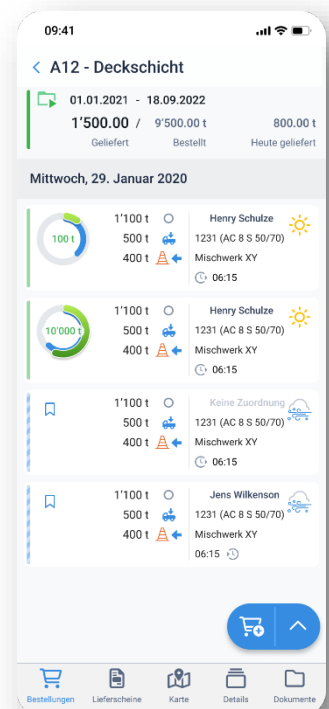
09:41

< A12 - Deckschicht

01.01.2021 - 18.09.2022

1'500.00 / 9'500.00 t 800.00 t

Geliefert Bestellt Heute geliefert

Mittwoch, 29. Januar 2020

100 t

1'100 t
500 t
400 t

Henry Schulze
1231 (AC 8 S 50/70)
Mischwerk XY
06:15

10'000 t

1'100 t
500 t
400 t

Henry Schulze
1231 (AC 8 S 50/70)
Mischwerk XY
06:15

1'100 t
500 t
400 t

Keine Zuordnung
1231 (AC 8 S 50/70)
Mischwerk XY
06:15

1'100 t
500 t
400 t

Jens Wilkenson
1231 (AC 8 S 50/70)
Mischwerk XY
06:15

Bestellungen Lieferscheine Karte Details Dokumente